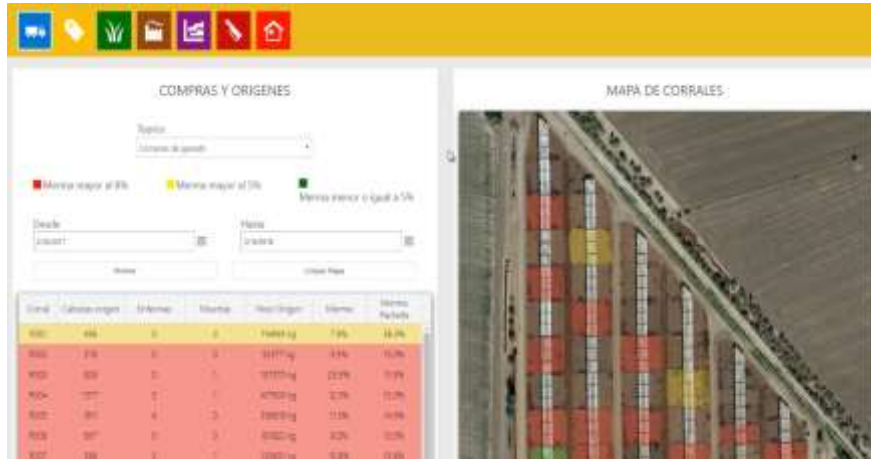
COMPRAS Y ORIGENES

MAPA DE CORRALES

Tópico

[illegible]

Merma mayor al 8%

Merma mayor al 5%

Merma menor o igual a 5%

Desde

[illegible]

Hasta

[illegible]

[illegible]

Limpiar Mapa

| Corral | Cabezas origen | Enfermas | Muertas | Peso Origen | Merma | Merma Parcial |
|---|---|---|---|---|---|---|
| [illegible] | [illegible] | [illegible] | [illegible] | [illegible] | 7.8% | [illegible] |
| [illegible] | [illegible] | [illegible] | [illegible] | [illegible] | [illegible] | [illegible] |
| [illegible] | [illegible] | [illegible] | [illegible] | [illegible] | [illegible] | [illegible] |
| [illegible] | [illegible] | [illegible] | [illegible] | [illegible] | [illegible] | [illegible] |
| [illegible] | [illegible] | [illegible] | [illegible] | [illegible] | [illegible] | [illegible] |
| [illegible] | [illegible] | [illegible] | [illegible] | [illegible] | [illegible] | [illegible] |
| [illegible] | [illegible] | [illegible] | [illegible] | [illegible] | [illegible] | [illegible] |